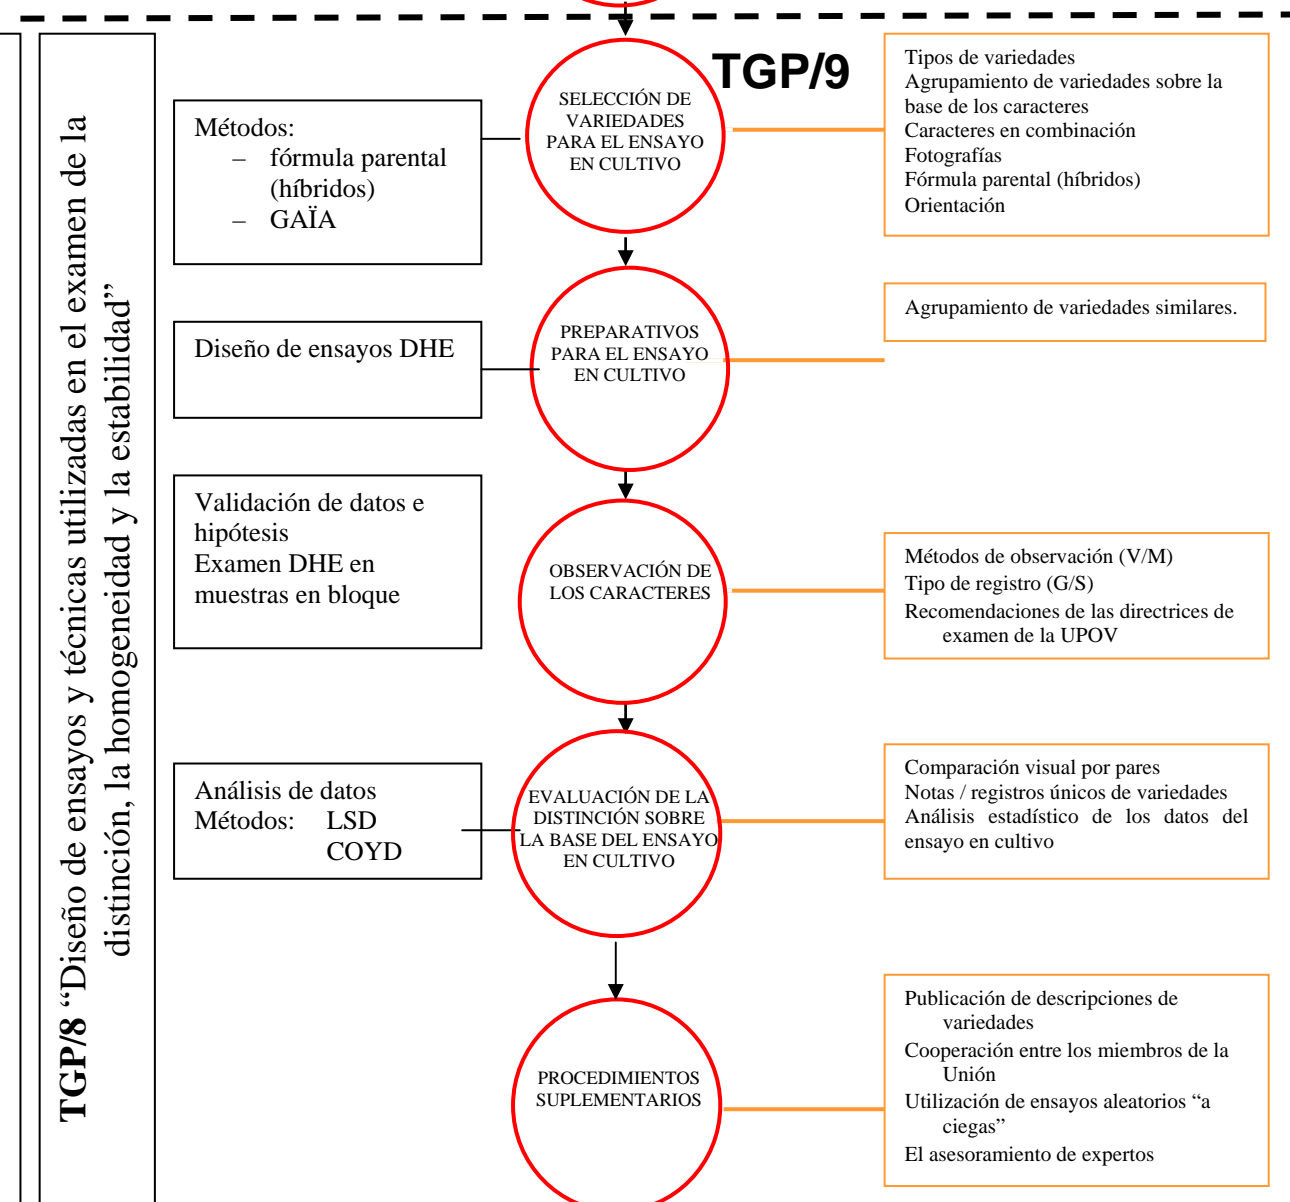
TGP/8 “Diseño de ensayos y técnicas utilizadas en el examen de la distinción, la homogeneidad y la estabilidad”

TGP/9

Métodos:
– fórmula parental (híbridos)
– GAÏA

SELECCIÓN DE VARIEDADES PARA EL ENSAYO EN CULTIVO

Tipos de variedades
Agrupamiento de variedades sobre la base de los caracteres
Caracteres en combinación
Fotografías
Fórmula parental (híbridos)
Orientación

Diseño de ensayos DHE

PREPARATIVOS PARA EL ENSAYO EN CULTIVO

Agrupamiento de variedades similares.

Validación de datos e hipótesis
Examen DHE en muestras en bloque

OBSERVACIÓN DE LOS CARACTERES

Métodos de observación (V/M)
Tipo de registro (G/S)
Recomendaciones de las directrices de examen de la UPOV

Análisis de datos
Métodos: LSD
COYD

EVALUACIÓN DE LA DISTINCIÓN SOBRE LA BASE DEL ENSAYO EN CULTIVO

Comparación visual por pares
Notas / registros únicos de variedades
Análisis estadístico de los datos del ensayo en cultivo

PROCEDIMIENTOS SUPLEMENTARIOS

Publicación de descripciones de variedades
Cooperación entre los miembros de la Unión
Utilización de ensayos aleatorios “a ciegas”
El asesoramiento de expertos